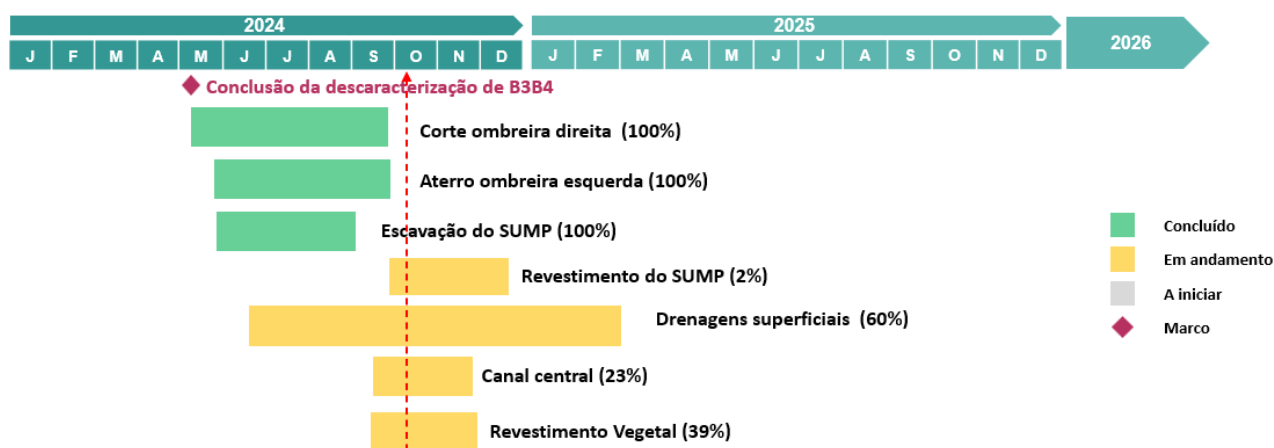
2024

J F M A M J J A S O N D

2025

J F M A M J J A S O N D

2026

Conclusão da descaracterização de B3B4

Corte ombreira direita (100%)

Aterro ombreira esquerda (100%)

Escavação do SUMP (100%)

Revestimento do SUMP (2%)

Drenagens superficiais (60%)

Canal central (23%)

Revestimento Vegetal (39%)

Concluído

Em andamento

A iniciar

Marco